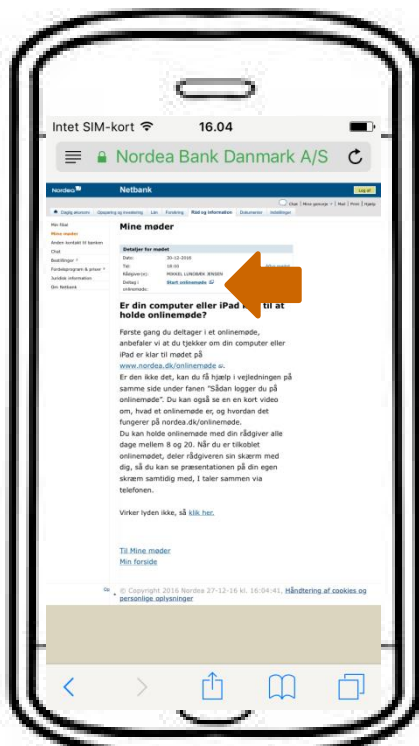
Intet SIM-kort 16.04

Nordea Bank Danmark A/S

Nordea Netbank

Log af

Chat | Mine genveje | Mail | Print | Hjælp

Dagligøkonomi | Opsparing og investering | Lån | Forsikring | Råd og information | Dokumenter | Indstillinger

Mer Råd
Mine møder
Anden kontakt til banken
Chat
Bestillinger
Fordelsprogram & priser
Juridisk information
Om Netbank

Mine møder

Detaljer for mødet
Dato: 30-12-2016
Tid: 10:01
Rådgiver(e): MIKAEL LUNDGREN JENSEN
Deltag i onlinemøde: Start onlinemøde

Er din computer eller iPad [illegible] til at holde onlinemøde?

Første gang du deltager i et onlinemøde, anbefaler vi at du tjekker om din computer eller iPad er klar til mødet på www.nordea.dk/onlinemøde.
Er den ikke det, kan du få hjælp i vejledningen på samme side under fanen "Sådan logger du på onlinemøde". Du kan også se en kort video om, hvad et onlinemøde er, og hvordan det fungerer på nordea.dk/onlinemøde.
Du kan holde onlinemøde med din rådgiver alle dage mellem 8 og 20. Når du er tilkoblet onlinemødet, deler rådgiveren sin skærm med dig, så du kan se præsentationen på din egen skræm samtidig med, I taler sammen via telefonen.

Virker lyden ikke, så klik her.

Til Mine møder
Min forside

© Copyright 2016 Nordea 27-12-16 kl. 16:04:41. Håndtering af cookies og personlige oplysninger